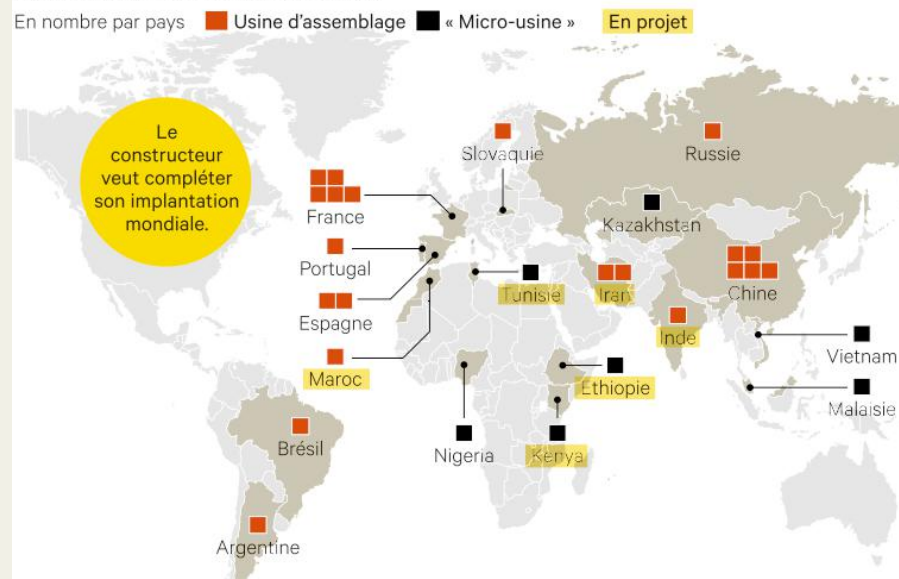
En nombre par pays Usine d'assemblage « Micro-usine » En projet

Le constructeur veut compléter son implantation mondiale.

France

Portugal

Espagne

Maroc

Slovaquie

Russie

Kazakhstan

Tunisie

Iran

Chine

Inde

Vietnam

Éthiopie

Malaisie

Nigeria

Kenya

Brésil

Argentine